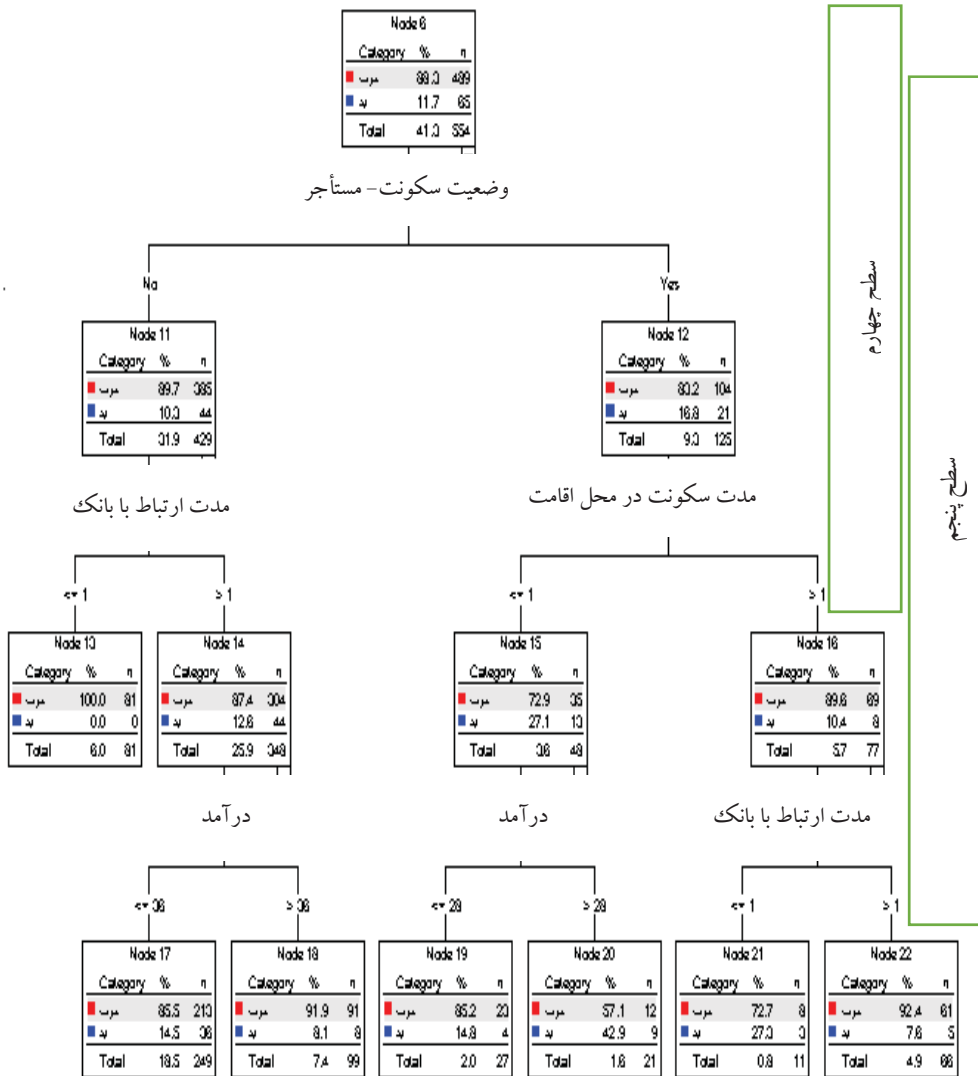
Node 6

| Category | % | n |
|---|---|---|
| خوب | 88.3 | 489 |
| بد | 11.7 | 65 |
| Total | 41.3 | 554 |

وضعیت سکونت- مستأجر

No

Yes

Node 11

| Category | % | n |
|---|---|---|
| خوب | 89.7 | 385 |
| بد | 10.3 | 44 |
| Total | 31.9 | 429 |

مدت ارتباط با بانک

Node 12

| Category | % | n |
|---|---|---|
| خوب | 83.2 | 104 |
| بد | 16.8 | 21 |
| Total | 9.3 | 125 |

مدت سکونت در محل اقامت

<= 1

> 1

Node 13

| Category | % | n |
|---|---|---|
| خوب | 100.0 | 81 |
| بد | 0.0 | 0 |
| Total | 6.0 | 81 |

Node 14

| Category | % | n |
|---|---|---|
| خوب | 87.4 | 304 |
| بد | 12.6 | 44 |
| Total | 25.9 | 348 |

<= 1

> 1

Node 15

| Category | % | n |
|---|---|---|
| خوب | 72.9 | 35 |
| بد | 27.1 | 13 |
| Total | 3.6 | 48 |

Node 16

| Category | % | n |
|---|---|---|
| خوب | 89.6 | 69 |
| بد | 10.4 | 8 |
| Total | 5.7 | 77 |

درآمد

درآمد

مدت ارتباط با بانک

<= 36

> 36

<= 28

> 28

<= 1

> 1

Node 17

| Category | % | n |
|---|---|---|
| خوب | 85.5 | 213 |
| بد | 14.5 | 36 |
| Total | 18.5 | 249 |

Node 18

| Category | % | n |
|---|---|---|
| خوب | 91.9 | 91 |
| بد | 8.1 | 8 |
| Total | 7.4 | 99 |

Node 19

| Category | % | n |
|---|---|---|
| خوب | 85.2 | 23 |
| بد | 14.8 | 4 |
| Total | 2.0 | 27 |

Node 20

| Category | % | n |
|---|---|---|
| خوب | 57.1 | 12 |
| بد | 42.9 | 9 |
| Total | 1.6 | 21 |

Node 21

| Category | % | n |
|---|---|---|
| خوب | 72.7 | 8 |
| بد | 27.3 | 3 |
| Total | 0.8 | 11 |

Node 22

| Category | % | n |
|---|---|---|
| خوب | 92.4 | 61 |
| بد | 7.6 | 5 |
| Total | 4.9 | 66 |

سطح چهارم

سطح پنجم